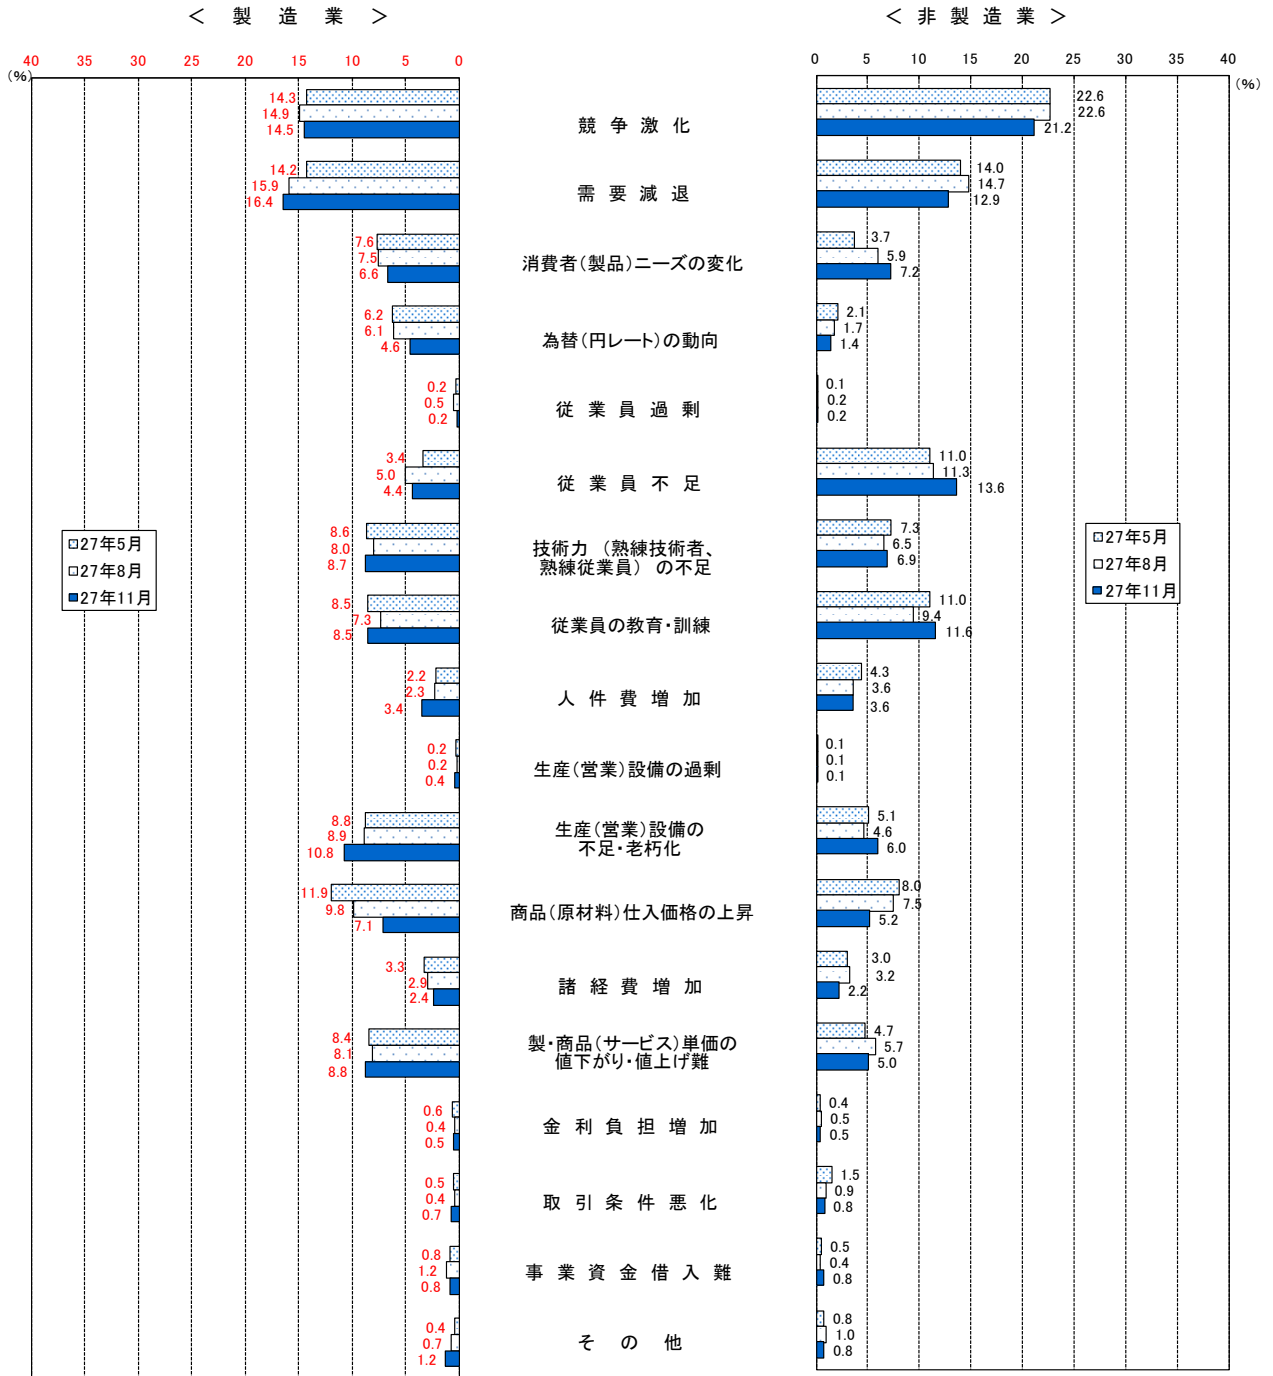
＜ 製 造 業 ＞

＜ 非 製 造 業 ＞

40 35 30 25 20 15 10 5 0
(%)

0 5 10 15 20 25 30 35 40
(%)

競 争 激 化
14.3
14.9
14.5
22.6
22.6
21.2

需 要 減 退
14.2
15.9
16.4
14.0
14.7
12.9

消費者(製品)ニーズの変化
7.6
7.5
6.6
3.7
5.9
7.2

為替(円レート)の動向
6.2
6.1
4.6
2.1
1.7
1.4

従 業 員 過 剰
0.2
0.5
0.2
0.1
0.2
0.2

従 業 員 不 足
3.4
5.0
4.4
11.0
11.3
13.6

技術力 (熟練技術者、熟練従業員) の不足
8.6
8.0
8.7
7.3
6.5
6.9

従業員の教育・訓練
8.5
7.3
8.5
11.0
9.4
11.6

人 件 費 増 加
2.2
2.3
3.4
4.3
3.6
3.6

生産(営業)設備の過剰
0.2
0.2
0.4
0.1
0.1
0.1

生産(営業)設備の不足・老朽化
8.8
8.9
10.8
5.1
4.6
6.0

商品(原材料)仕入価格の上昇
11.9
9.8
7.1
8.0
7.5
5.2

諸 経 費 増 加
3.3
2.9
2.4
3.0
3.2
2.2

製・商品(サービス)単価の値下がり・値上げ難
8.4
8.1
8.8
4.7
5.7
5.0

金 利 負 担 増 加
0.6
0.4
0.5
0.4
0.5
0.5

取 引 条 件 悪 化
0.5
0.4
0.7
1.5
0.9
0.8

事 業 資 金 借 入 難
0.8
1.2
0.8
0.5
0.4
0.8

そ の 他
0.4
0.7
1.2
0.8
1.0
0.8

27年5月
27年8月
27年11月

27年5月
27年8月
27年11月